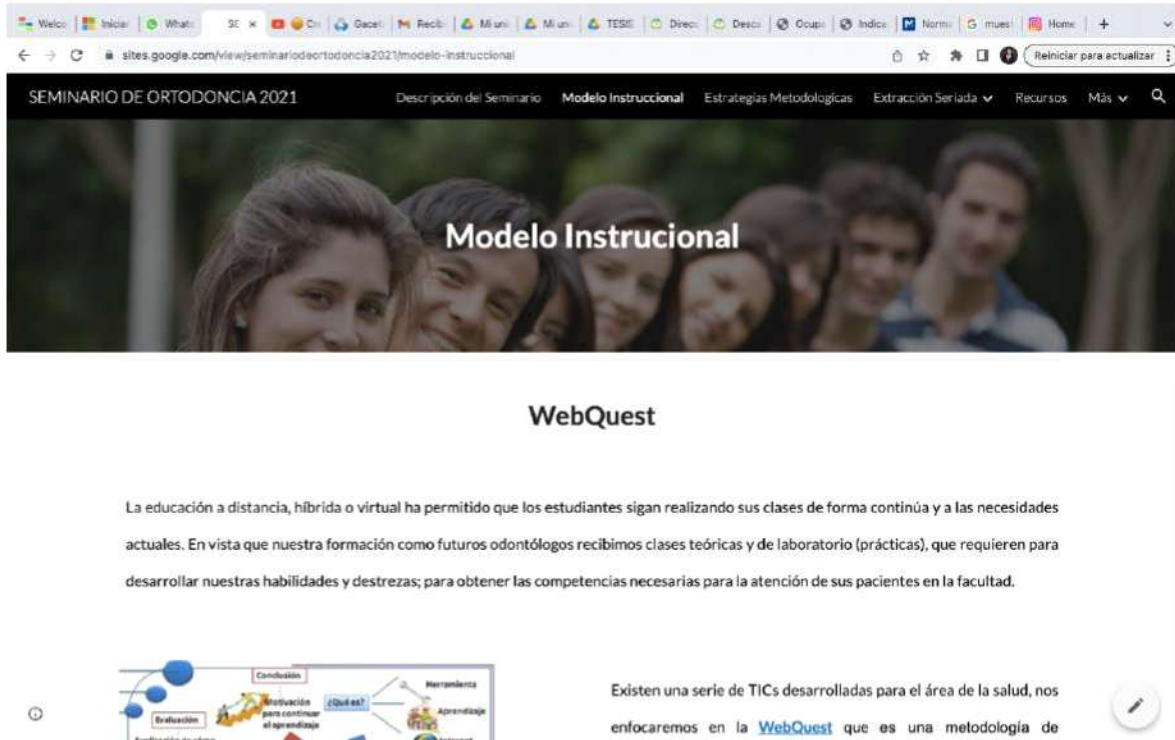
Welco | Iniciar | Whats | SC × | Cn | Gacet | Recib | Mi uni | Mi uni | TESIS | Direc | Desc | Ocup | Indice | Norm | muest | Home | +

sites.google.com/view/seminariodeortodoncia2021/modelo-instruccional

Reiniciar para actualizar

SEMINARIO DE ORTODONCIA 2021

Descripción del Seminario  Modelo Instruccional  Estrategias Metodologicas  Extracción Seriada  Recursos  Más

Modelo Instrucional

WebQuest

La educación a distancia, híbrida o virtual ha permitido que los estudiantes sigan realizando sus clases de forma continúa y a las necesidades actuales. En vista que nuestra formación como futuros odontólogos recibimos clases teóricas y de laboratorio (prácticas), que requieren para desarrollar nuestras habilidades y destrezas; para obtener las competencias necesarias para la atención de sus pacientes en la facultad.

Conclusión
Evaluación
Motivación para continuar el aprendizaje
¿Qué es?
Herramienta
Aprendizaje
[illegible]

Existen una serie de TICs desarrolladas para el área de la salud, nos enfocaremos en la WebQuest que es una metodología de